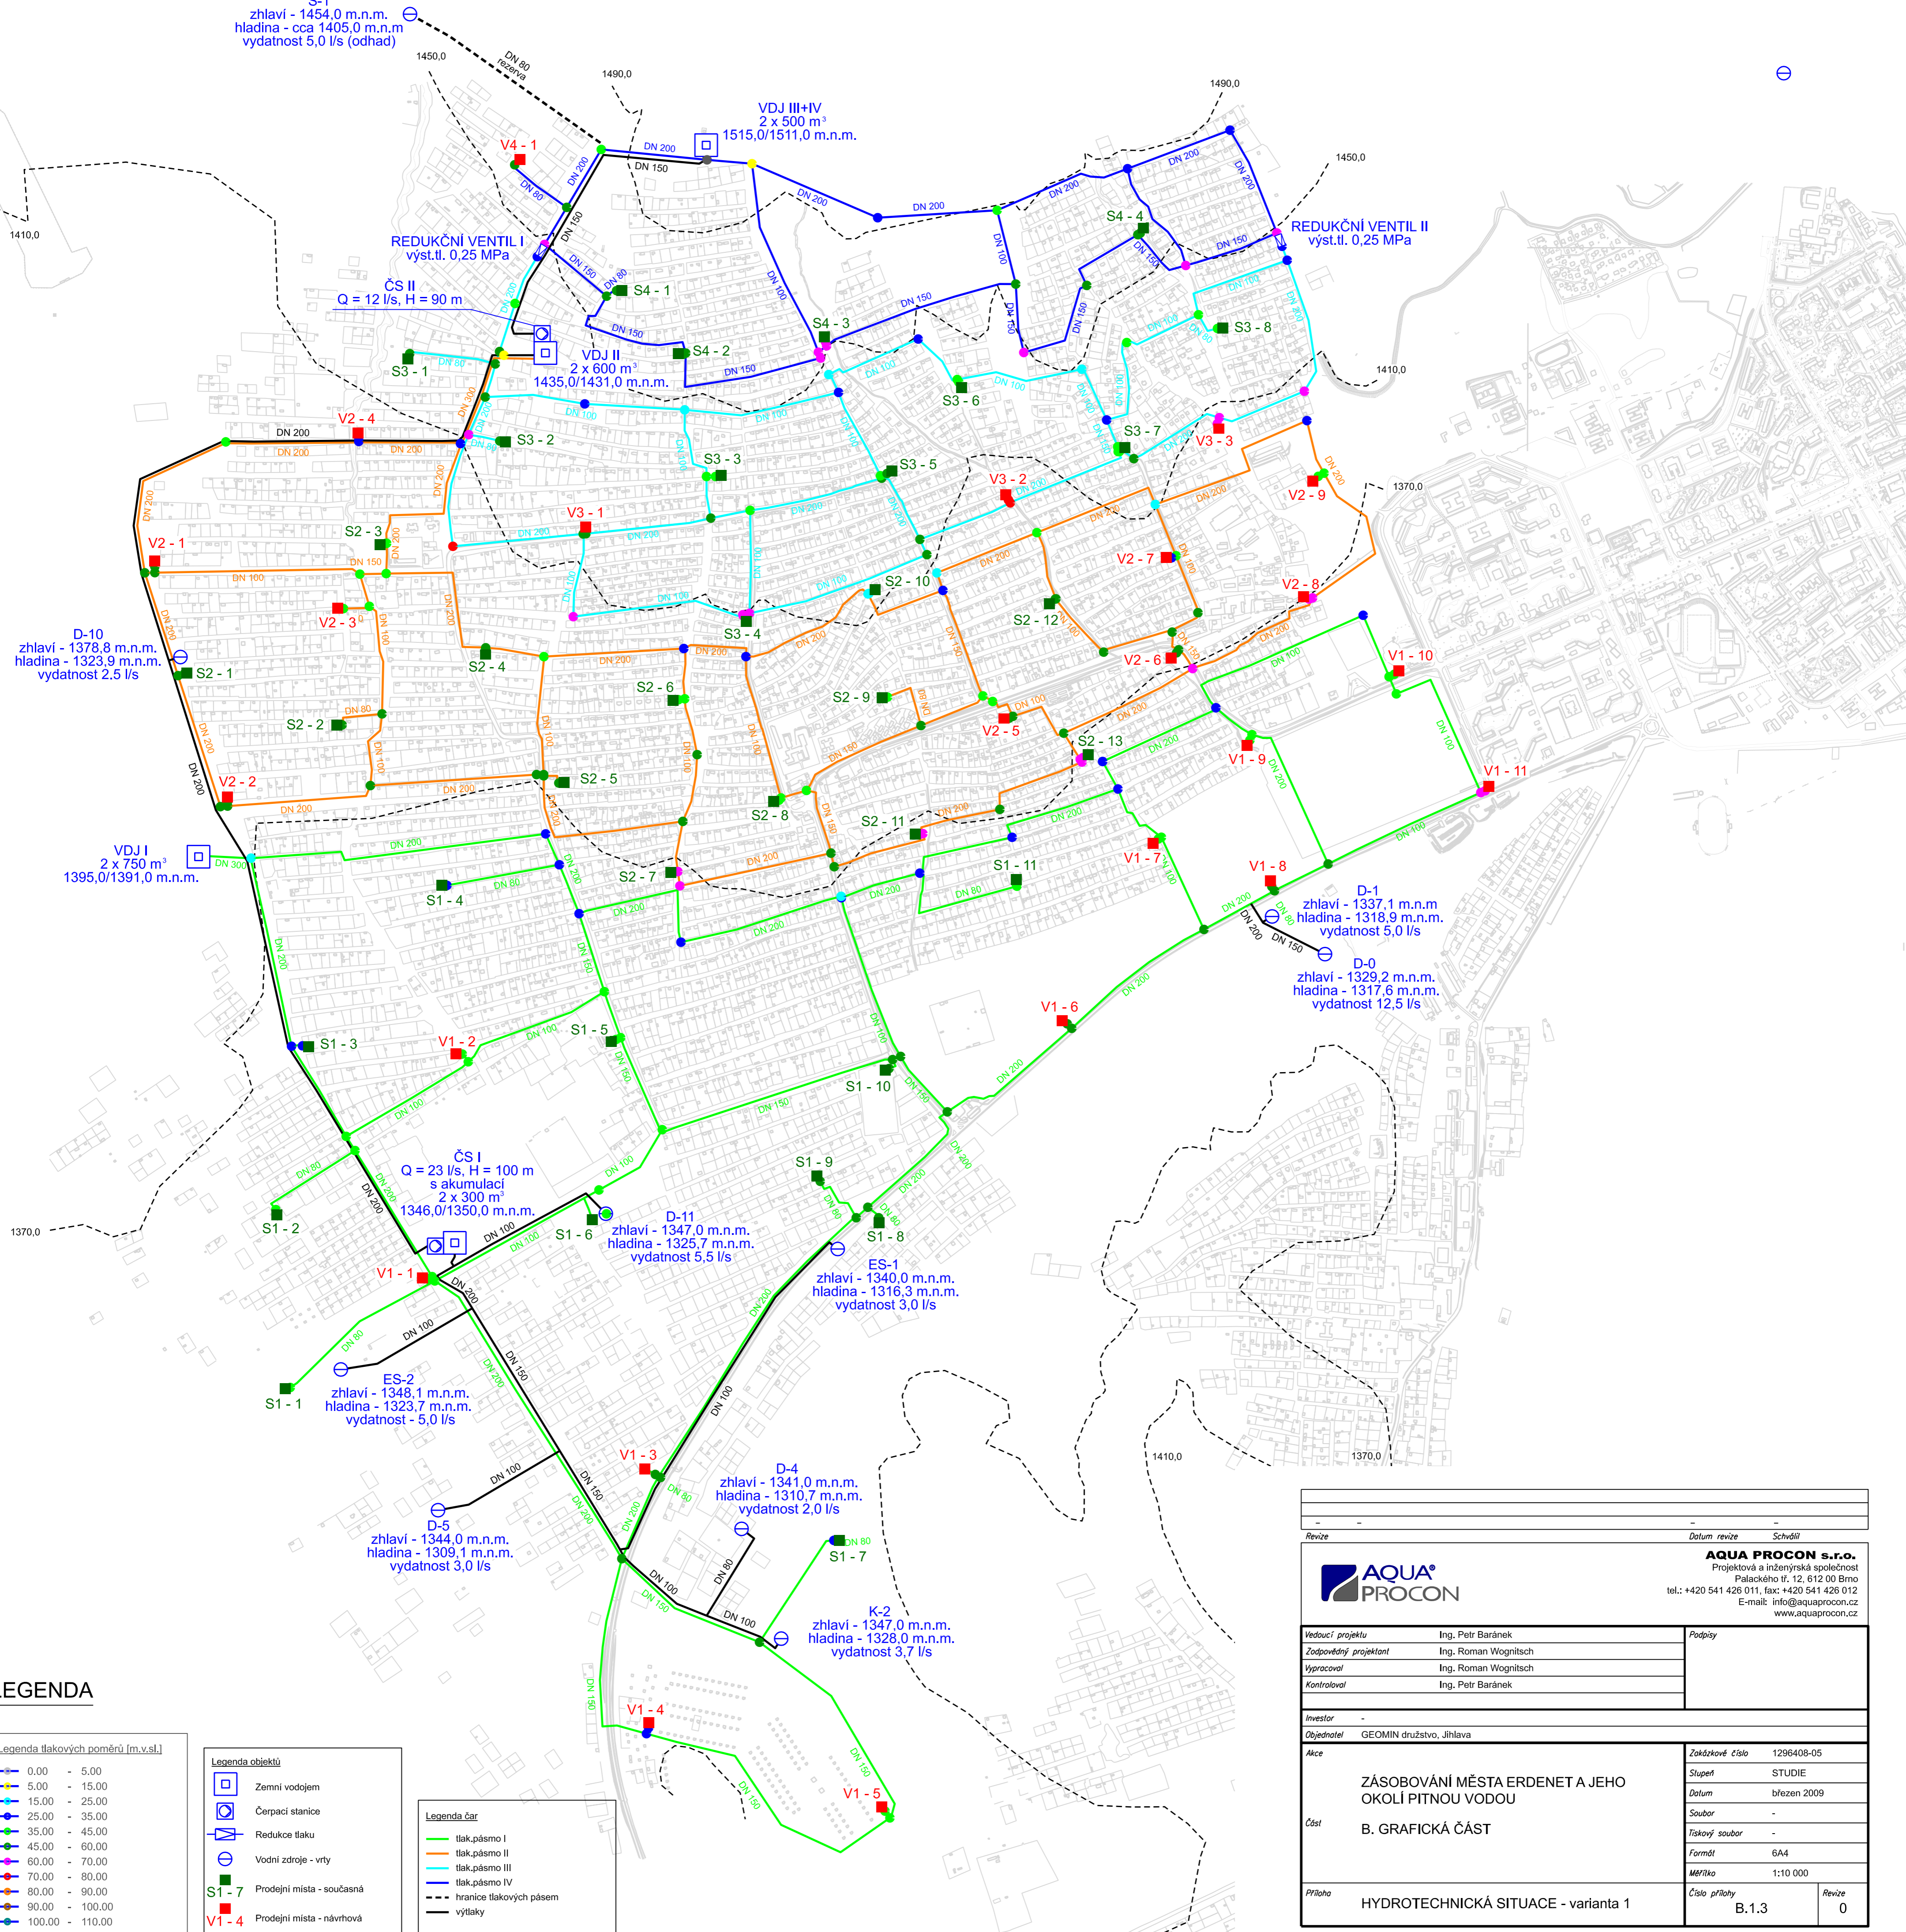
S-1
zhlaví - 1454,0 m.n.m.
hladina - cca 1405,0 m.n.m
vydatnost 5,0 l/s (odhad)

1450,0
DN 80 rezerva
1490,0
1490,0
1410,0
1450,0

VDJ III+IV
2 x 500 m³
1515,0/1511,0 m.n.m.

V4 - 1
DN 200
DN 150
DN 200
DN 200
DN 200
DN 200
S4 - 4

REDUKČNÍ VENTIL I
výst.tl. 0,25 MPa

REDUKČNÍ VENTIL II
výst.tl. 0,25 MPa

ČS II
Q = 12 l/s, H = 90 m

S4 - 1
S4 - 2
S4 - 3
S3 - 8
S3 - 1

VDJ II
2 x 600 m³
1435,0/1431,0 m.n.m.

S3 - 6
1410,0
V2 - 4
DN 200
S3 - 2
S3 - 7
V3 - 3
S3 - 3
S3 - 5
V3 - 2
V2 - 9
1370,0
V3 - 1
S2 - 3
V2 - 1
V2 - 7
S2 - 10
V2 - 8
V2 - 3
S2 - 12
S3 - 4

D-10
zhlaví - 1378,8 m.n.m.
hladina - 1323,9 m.n.m.
vydatnost 2.5 l/s

S2 - 1
S2 - 4
V2 - 6
V1 - 10
S2 - 6
S2 - 9
S2 - 2
V2 - 5
S2 - 13
V1 - 9
V1 - 11
S2 - 5
V2 - 2
DN 200
S2 - 8
S2 - 11

VDJ I
2 x 750 m³
1395,0/1391,0 m.n.m.

V1 - 7
V1 - 8
S1 - 11
S2 - 7
S1 - 4

D-1
zhlaví - 1337,1 m.n.m
hladina - 1318,9 m.n.m.
vydatnost 5,0 l/s

D-0
zhlaví - 1329,2 m.n.m.
hladina - 1317,6 m.n.m.
vydatnost 12,5 l/s

V1 - 6
S1 - 5
S1 - 3
V1 - 2
S1 - 10
S1 - 9

ČS I
Q = 23 l/s, H = 100 m
s akumulací
2 x 300 m³
1346,0/1350,0 m.n.m.

1370,0
S1 - 2
S1 - 6

D-11
zhlaví - 1347,0 m.n.m.
hladina - 1325,7 m.n.m.
vydatnost 5,5 l/s

S1 - 8

ES-1
zhlaví - 1340,0 m.n.m.
hladina - 1316,3 m.n.m.
vydatnost 3,0 l/s

V1 - 1

ES-2
zhlaví - 1348,1 m.n.m.
hladina - 1323,7 m.n.m.
vydatnost - 5,0 l/s

S1 - 1
1410,0
1370,0
V1 - 3

D-4
zhlaví - 1341,0 m.n.m.
hladina - 1310,7 m.n.m.
vydatnost 2,0 l/s

D-5
zhlaví - 1344,0 m.n.m.
hladina - 1309,1 m.n.m.
vydatnost 3,0 l/s

S1 - 7

K-2
zhlaví - 1347,0 m.n.m.
hladina - 1328,0 m.n.m.
vydatnost 3,7 l/s

V1 - 4
V1 - 5

LEGENDA

Legenda tlakových poměrů [m.v.sl.]
0.00 - 5.00
5.00 - 15.00
15.00 - 25.00
25.00 - 35.00
35.00 - 45.00
45.00 - 60.00
60.00 - 70.00
70.00 - 80.00
80.00 - 90.00
90.00 - 100.00
100.00 - 110.00

Legenda objektů
Zemní vodojem
Čerpací stanice
Redukce tlaku
Vodní zdroje - vrty
S1 - 7 Prodejní místa - současná
V1 - 4 Prodejní místa - návrhová

Legenda čar
tlak.pásmo I
tlak.pásmo II
tlak.pásmo III
tlak.pásmo IV
hranice tlakových pásem
výtlaky

Revize | Datum revize | Schválil

AQUA PROCON
AQUA PROCON s.r.o.
Projektová a inženýrská společnost
Palackého tř. 12, 612 00 Brno
tel.: +420 541 426 011, fax: +420 541 426 012
E-mail: info@aquaprocon.cz
www.aquaprocon.cz

| Vedoucí projektu | Ing. Petr Baránek |
|---|---|
| Zodpovědný projektant | Ing. Roman Wognitsch |
| Vypracoval | Ing. Roman Wognitsch |
| Kontroloval | Ing. Petr Baránek |

Podpisy
Investor -
Objednatel GEOMIN družstvo, Jihlava
Akce ZÁSOBOVÁNÍ MĚSTA ERDENET A JEHO OKOLÍ PITNOU VODOU
Část B. GRAFICKÁ ČÁST
Příloha HYDROTECHNICKÁ SITUACE - varianta 1

| Zakázkové číslo | 1296408-05 |
|---|---|
| Stupeň | STUDIE |
| Datum | březen 2009 |
| Soubor | - |
| Tiskový soubor | - |
| Formát | 6A4 |
| Měřítko | 1:10 000 |
| Číslo přílohy | B.1.3 |
| Revize | 0 |